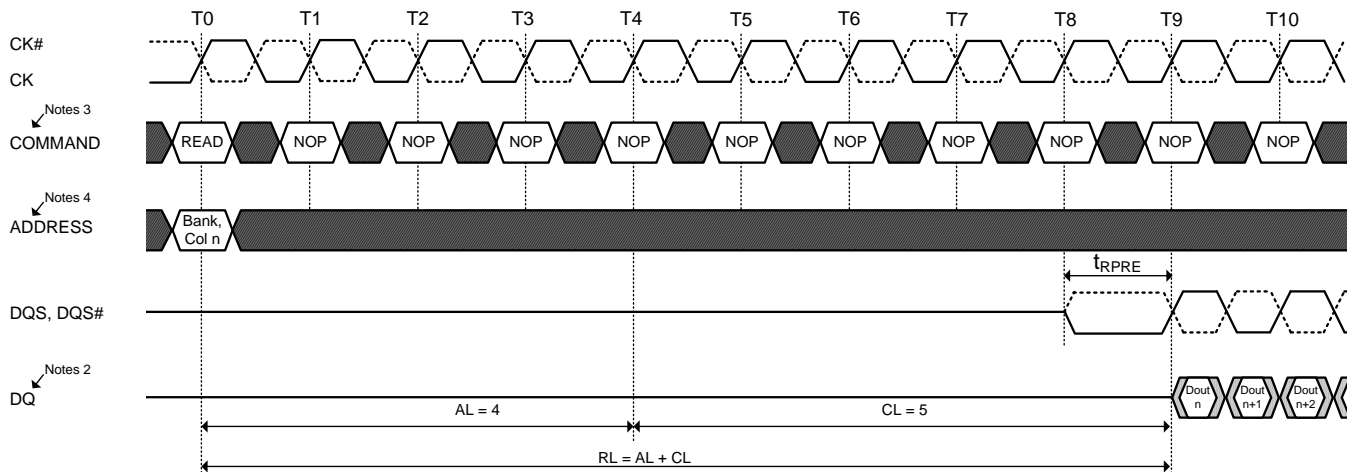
T0 T1 T2 T3 T4 T5 T6 T7 T8 T9 T10

CK#

CK

Notes 3

COMMAND

READ NOP NOP NOP NOP NOP NOP NOP NOP NOP NOP

Notes 4

ADDRESS

Bank, Col n

$t_{RPRE}$

DQS, DQS#

Notes 2

DQ

Dout n

Dout n+1

Dout n+2

AL = 4

CL = 5

RL = AL + CL